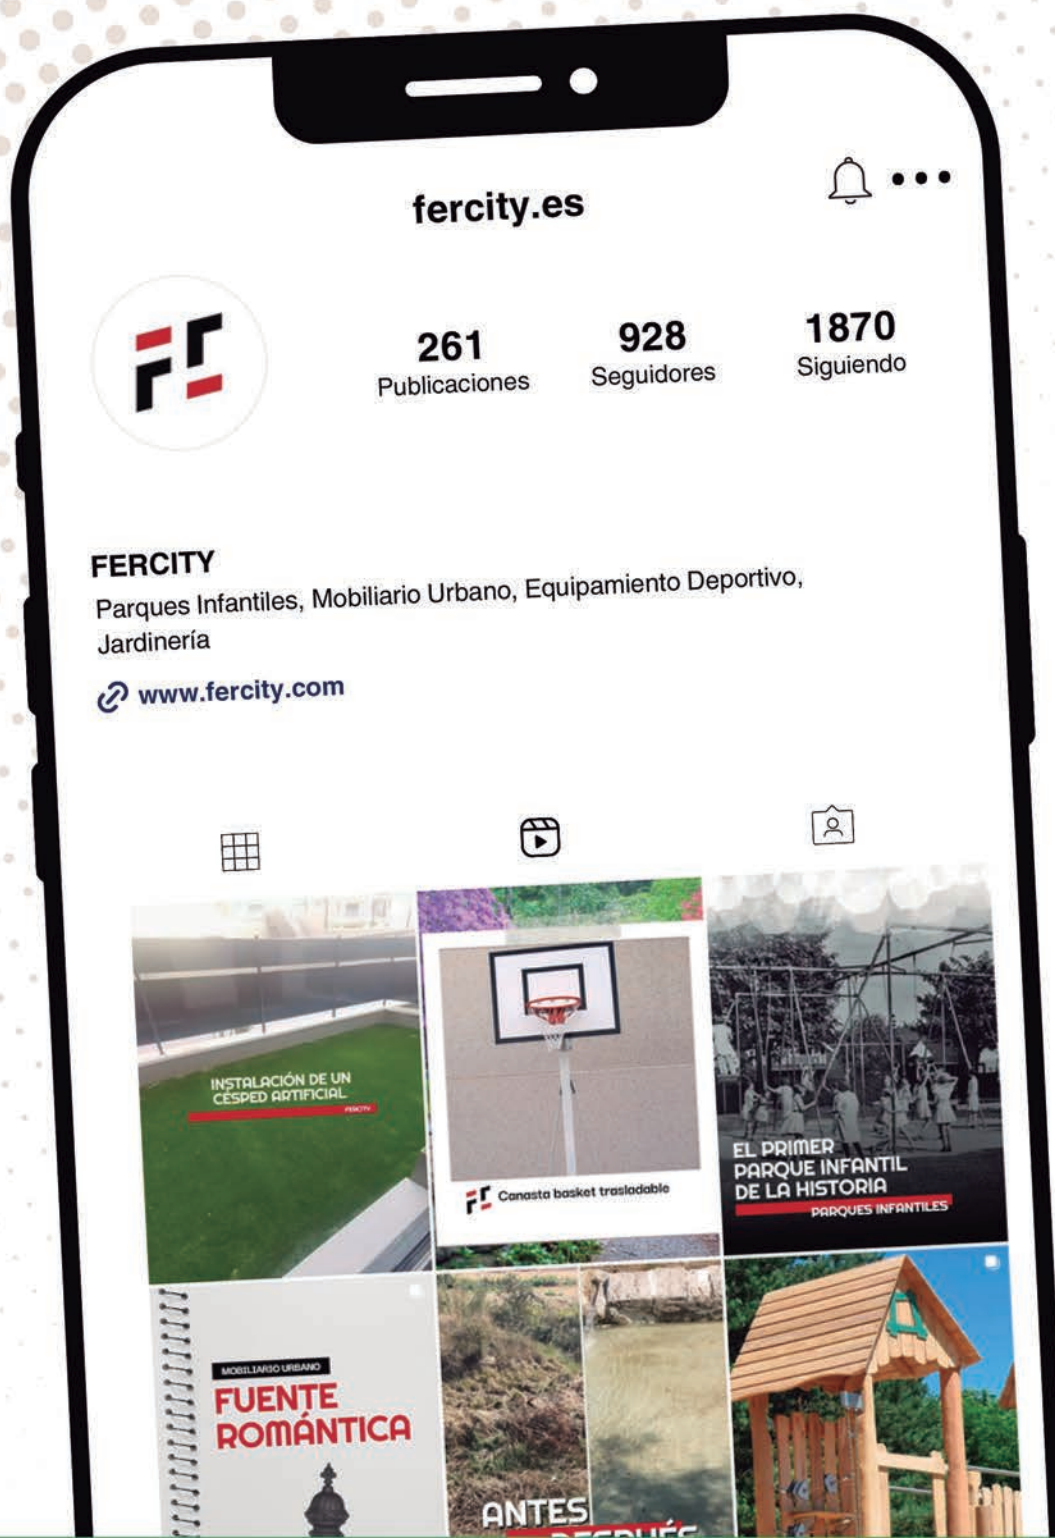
fercity.es

261
Publicaciones

928
Seguidores

1870
Siguiendo

FERCITY
Parques Infantiles, Mobiliario Urbano, Equipamiento Deportivo, Jardinería

www.fercity.com

INSTALACIÓN DE UN CÉSPED ARTIFICIAL
FERCITY

Canasta basket trasladable

EL PRIMER PARQUE INFANTIL DE LA HISTORIA
PARQUES INFANTILES

MOBILIARIO URBANO
FUENTE ROMÁNTICA

ANTES
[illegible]